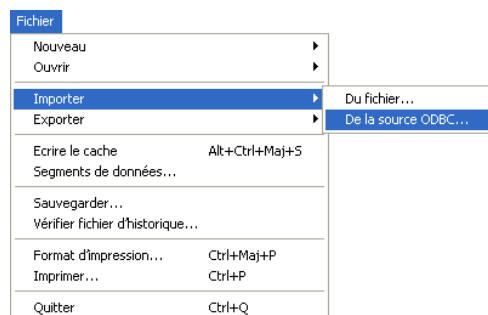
Fichier

Nouveau
Ouvrir

Importer
Exporter

Du fichier...
De la source ODBC...

Ecrire le cache Alt+Ctrl+Maj+S
Segments de données...

Sauvegarder...
Vérifier fichier d'historique...

Format d'impression... Ctrl+Maj+P
Imprimer... Ctrl+P

Quitter Ctrl+Q